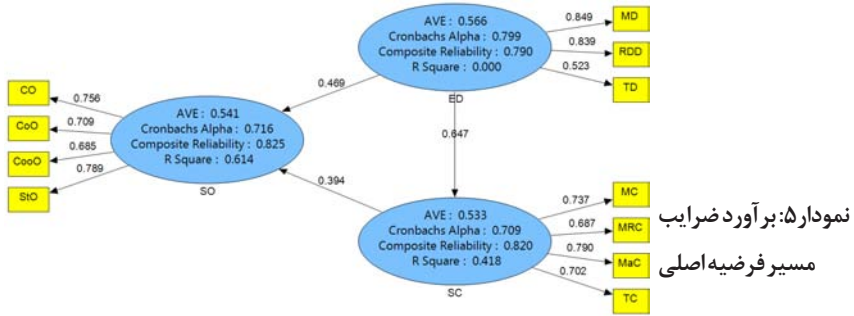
AVE : 0.566
Cronbachs Alpha : 0.799
Composite Reliability : 0.790
R Square : 0.000

ED

0.849
MD

0.839
RDD

0.523
TD

0.469

CO
0.756

CoO
0.709

CooO
0.685

StO
0.789

AVE : 0.541
Cronbachs Alpha : 0.716
Composite Reliability : 0.825
R Square : 0.614

SO

0.647

0.394

AVE : 0.533
Cronbachs Alpha : 0.709
Composite Reliability : 0.820
R Square : 0.418

SC

0.737
MC

0.687
MRC

0.790
MaC

0.702
TC

نمودار۵: برآورد ضرایب مسیر فرضیه اصلی